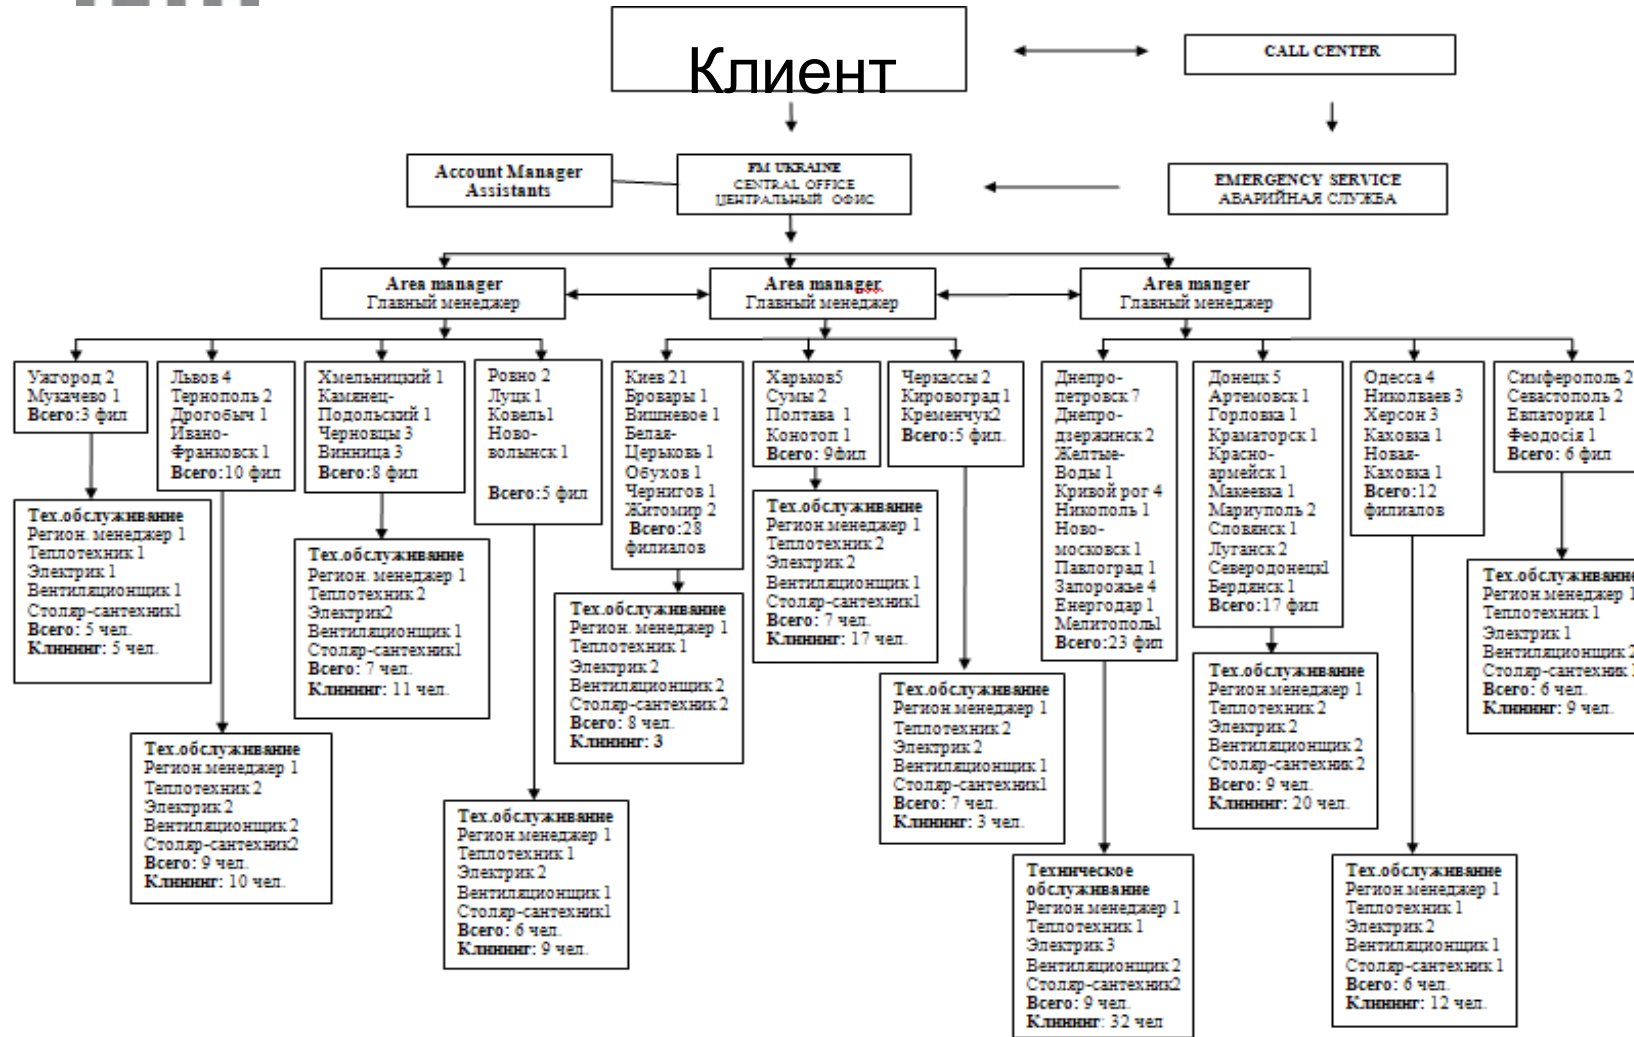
Клиент

CALL CENTER

Account Manager Assistants

FM UKRAINE
CENTRAL OFFICE
ЦЕНТРАЛЬНЫЙ ОФИС

EMERGENCY SERVICE
АВАРИЙНАЯ СЛУЖБА

Area manager
Главный менеджер

Area manager
Главный менеджер

Area manger
Главный менеджер

Ужгород 2
Мукачево 1
Всего:3 фил

Тех.обслуживание
Регион. менеджер 1
Теплотехник 1
Электрик 1
Вентиляционщик 1
Столяр-сантехник1
Всего: 5 чел.
Клининг: 5 чел.

Львов 4
Тернополь 2
Дрогобыч 1
Ивано-Франковск 1
Всего:10 фил

Тех.обслуживание
Регион менеджер 1
Теплотехник 2
Электрик 2
Вентиляционщик 2
Столяр-сантехник2
Всего: 9 чел.
Клининг: 10 чел.

Хмельницкий 1
Каменец-Подольский 1
Черновцы 3
Винница 3
Всего:8 фил

Тех.обслуживание
Регион. менеджер 1
Теплотехник 2
Электрик2
Вентиляционщик 1
Столяр-сантехник1
Всего: 7 чел.
Клининг: 11 чел.

Ровно 2
Луцк 1
Ковель1
Ново-волынск 1
Всего:5 фил

Тех.обслуживание
Регион менеджер 1
Теплотехник 1
Электрик 2
Вентиляционщик 1
Столяр-сантехник1
Всего: 6 чел.
Клининг: 9 чел.

Киев 21
Бровары 1
Вишневое 1
Белая-Церьковь 1
Обухов 1
Чернигов 1
Житомир 2
Всего:28 филиалов

Тех.обслуживание
Регион. менеджер 1
Теплотехник 1
Электрик 2
Вентиляционщик 2
Столяр-сантехник 2
Всего: 8 чел.
Клининг: 3

Харьков5
Сумы 2
Полтава 1
Конотоп 1
Всего: 9фил

Тех.обслуживание
Регион менеджер 1
Теплотехник 2
Электрик 2
Вентиляционщик 1
Столяр-сантехник1
Всего: 7 чел.
Клининг: 17 чел.

Черкассы 2
Кировоград 1
Кременчук2
Всего:5 фил.

Тех.обслуживание
Регион менеджер 1
Теплотехник 2
Электрик 2
Вентиляционщик 1
Столяр-сантехник1
Всего: 7 чел.
Клининг: 3 чел.

Днепро-петровск 7
Днепро-дзержинск 2
Желтые-Воды 1
Кривой рог 4
Николполь 1
Ново-московск 1
Павлоград 1
Запорожье 4
Енергодар 1
Мелитополь1
Всего:23 фил

Техническое обслуживание
Регион менеджер 1
Теплотехник 1
Электрик 3
Вентиляционщик 2
Столяр-сантехник2
Всего: 9 чел.
Клининг: 32 чел

Донецк 5
Артемовск 1
Горловка 1
Краматорск 1
Красно-армейск 1
Макеевка 1
Мариуполь 2
Словянск 1
Луганск 2
Северодонецк1
Бердянск 1
Всего:17 фил

Тех.обслуживание
Регион менеджер 1
Теплотехник 2
Электрик 2
Вентиляционщик 2
Столяр-сантехник 2
Всего: 9 чел.
Клининг: 20 чел.

Одесса 4
Николваев 3
Херсон 3
Каховка 1
Новая-Каховка 1
Всего:12 филиалов

Тех.обслуживание
Регион менеджер 1
Теплотехник 1
Электрик 2
Вентиляционщик 1
Столяр-сантехник 1
Всего: 6 чел.
Клининг: 12 чел.

Симферополь 2
Севастополь 2
Евпатория 1
Феодосія 1
Всего: 6 фил

Тех.обслуживание
Регион менеджер 1
Теплотехник 1
Электрик 1
Вентиляционщик 2
Столяр-сантехник 1
Всего: 6 чел.
Клининг: 9 чел.